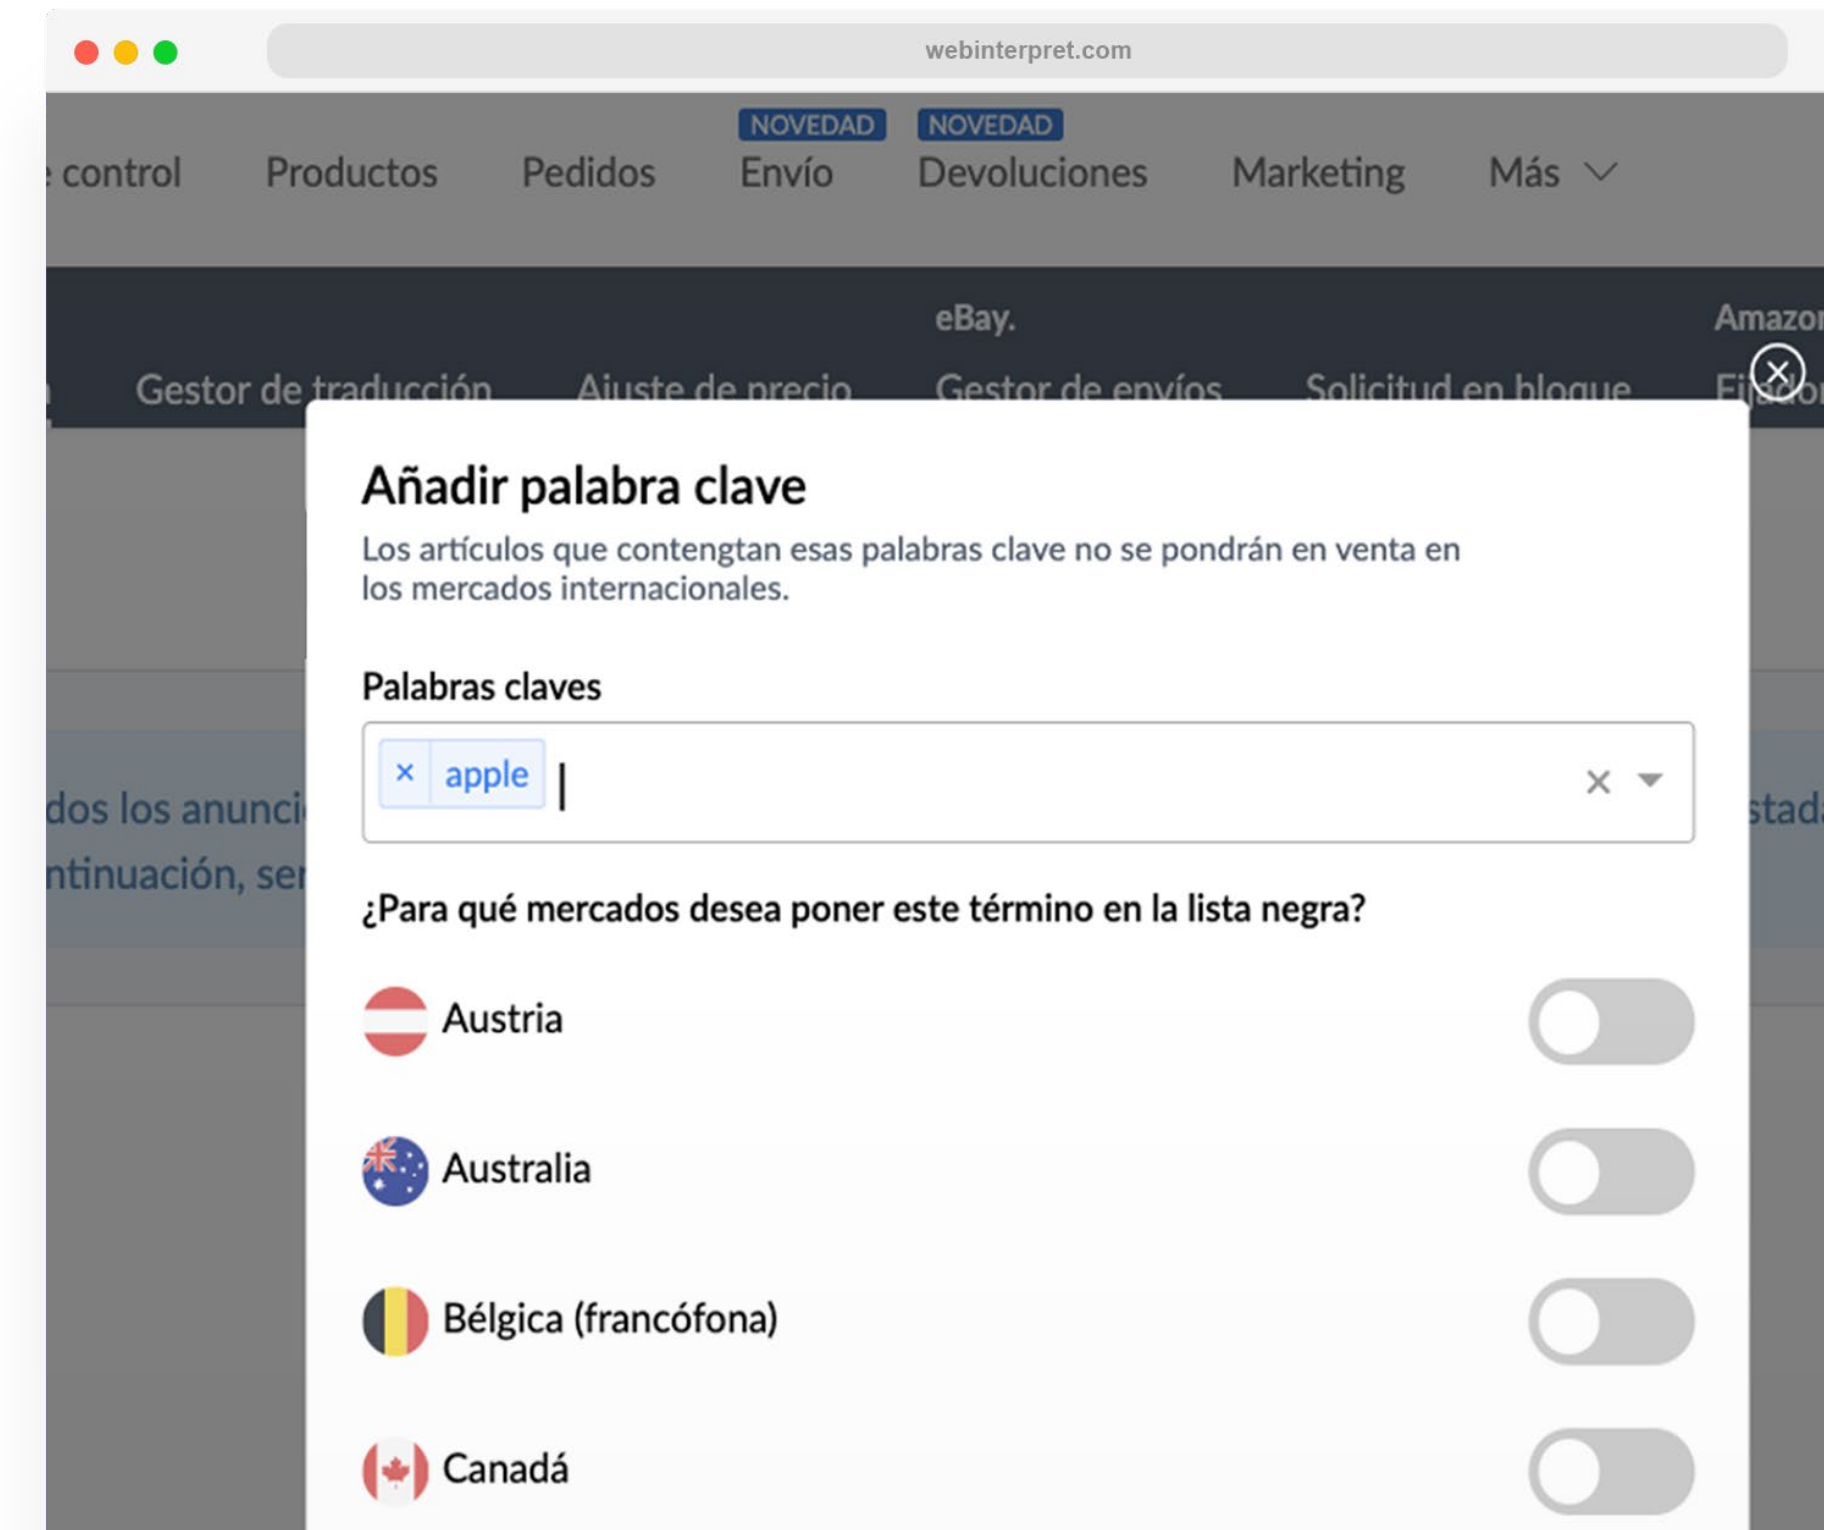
webinterpret.com

control Productos Pedidos NOVEDAD Envío NOVEDAD Devoluciones Marketing Más

eBay. Amazo

Gestor de traducción Ajuste de precio Gestor de envíos Solicitud en bloque Eja

dos los anunc
ntinuación, se

stad

Añadir palabra clave

Los artículos que contengtan esas palabras clave no se pondrán en venta en los mercados internacionales.

Palabras claves

× apple

¿Para qué mercados desea poner este término en la lista negra?

Austria

Australia

Bélgica (francófona)

Canadá